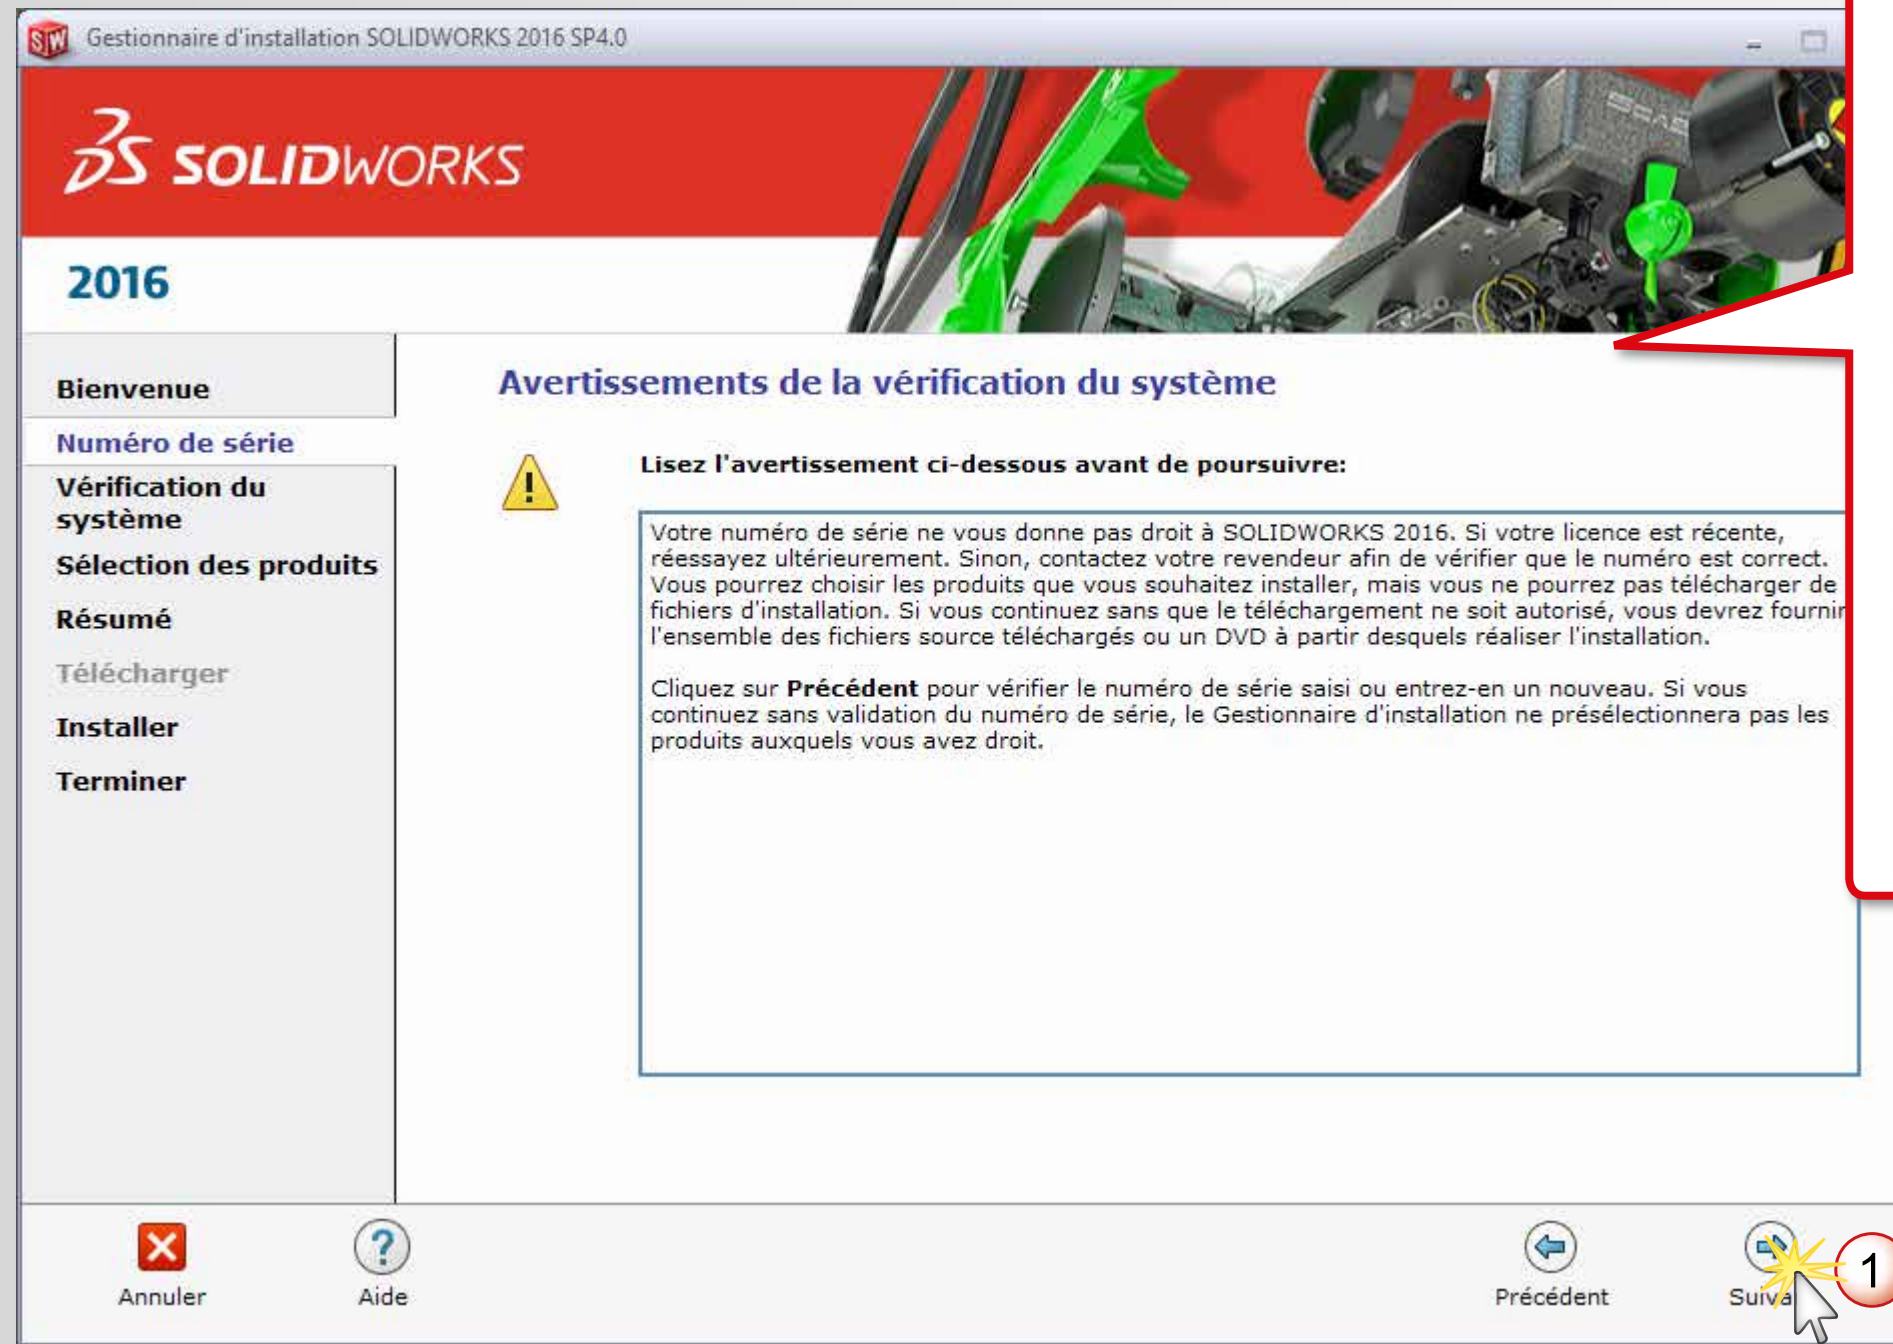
Gestionnaire d'installation SOLIDWORKS 2016 SP4.0

SOLIDWORKS

2016

Bienvenue

Numéro de série

Vérification du système

Sélection des produits

Résumé

Télécharger

Installer

Terminer

Avertissements de la vérification du système

Lisez l'avertissement ci-dessous avant de poursuivre:

Votre numéro de série ne vous donne pas droit à SOLIDWORKS 2016. Si votre licence est récente, réessayez ultérieurement. Sinon, contactez votre revendeur afin de vérifier que le numéro est correct. Vous pourrez choisir les produits que vous souhaitez installer, mais vous ne pourrez pas télécharger de fichiers d'installation. Si vous continuez sans que le téléchargement ne soit autorisé, vous devrez fournir l'ensemble des fichiers source téléchargés ou un DVD à partir desquels réaliser l'installation.

Cliquez sur **Précédent** pour vérifier le numéro de série saisi ou entrez-en un nouveau. Si vous continuez sans validation du numéro de série, le Gestionnaire d'installation ne présélectionnera pas les produits auxquels vous avez droit.

Annuler

Aide

Précédent

Suiva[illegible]

1